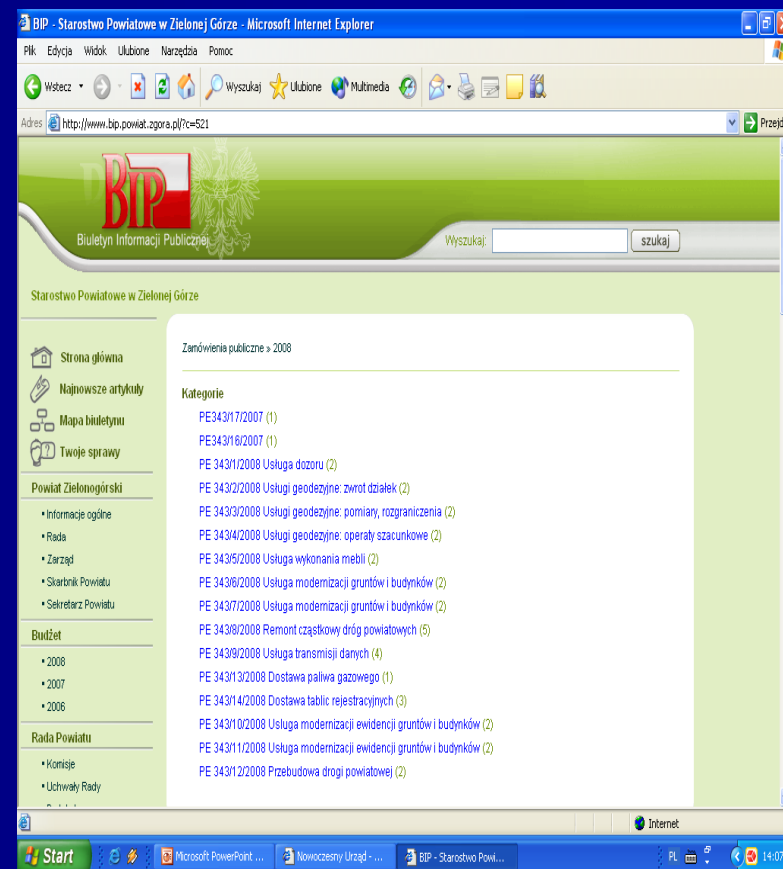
BIP - Starostwo Powiatowe w Zielonej Górze - Microsoft Internet Explorer

Plik Edycja Widok Ulubione Narzędzia Pomoc

Wstecz Wyszukaj Ulubione Multimedia

Adres http://www.bip.powiat.zgora.pl/?c=521 Przejdź

BIP Biuletyn Informacji Publicznej

Wyszukaj: szukaj

Starostwo Powiatowe w Zielonej Górze

Strona główna
Najnowsze artykuły
Mapa biuletynu
Twoje sprawy

Powiat Zielonogórski
• Informacje ogólne
• Rada
• Zarząd
• Skarbnik Powiatu
• Sekretarz Powiatu

Budżet
• 2008
• 2007
• 2006

Rada Powiatu
• Komisje
• Uchwały Rady

Zamówienia publiczne » 2008

Kategorie
PE343/17/2007 (1)
PE343/16/2007 (1)
PE 343/1/2008 Usługa dozoru (2)
PE 343/2/2008 Usługi geodezyjne: zwrot działek (2)
PE 343/3/2008 Usługi geodezyjne: pomiary, rozgraniczenia (2)
PE 343/4/2008 Usługi geodezyjne: operaty szacunkowe (2)
PE 343/5/2008 Usługa wykonania mebli (2)
PE 343/6/2008 Usługa modernizacji gruntów i budynków (2)
PE 343/7/2008 Usługa modernizacji gruntów i budynków (2)
PE 343/8/2008 Remont cząstkowy dróg powiatowych (5)
PE 343/9/2008 Usługa transmisji danych (4)
PE 343/13/2008 Dostawa paliwa gazowego (1)
PE 343/14/2008 Dostawa tablic rejestracyjnych (3)
PE 343/10/2008 Usługa modernizacji ewidencji gruntów i budynków (2)
PE 343/11/2008 Usługa modernizacji ewidencji gruntów i budynków (2)
PE 343/12/2008 Przebudowa drogi powiatowej (2)

Internet

Start Microsoft PowerPoint ... Nowoczesny Urząd - ... BIP - Starostwo Powi... PL 14:07